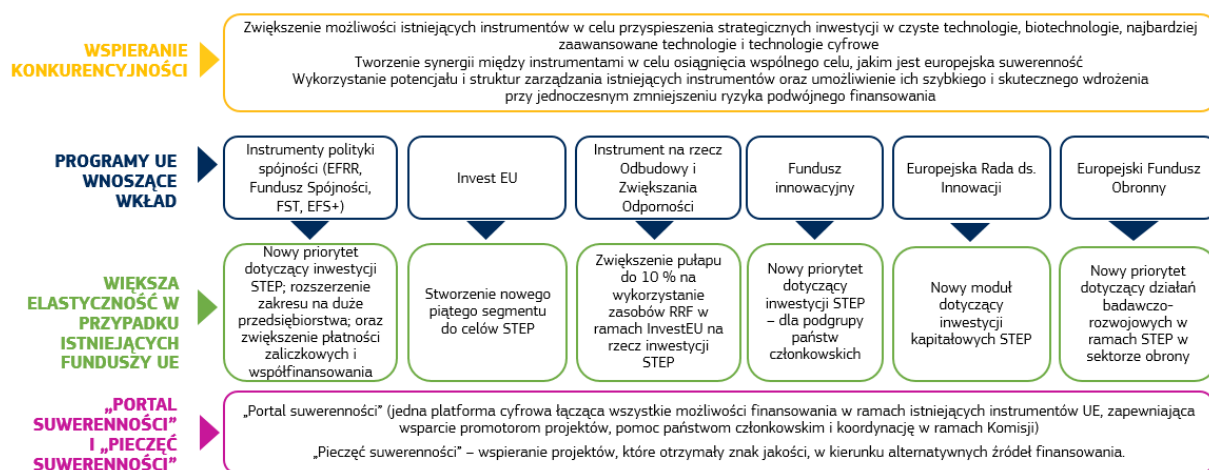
WSPIERANIE KONKURENCYJNOŚCI

Zwiększenie możliwości istniejących instrumentów w celu przyspieszenia strategicznych inwestycji w czyste technologie, biotechnologie, najbardziej zaawansowane technologie i technologie cyfrowe
Tworzenie synergii między instrumentami w celu osiągnięcia wspólnego celu, jakim jest europejska suwerenność
Wykorzystanie potencjału i struktur zarządzania istniejących instrumentów oraz umożliwienie ich szybkiego i skutecznego wdrożenia przy jednoczesnym zmniejszeniu ryzyka podwójnego finansowania

PROGRAMY UE WNOSZĄCE WKŁAD

Instrumenty polityki spójności (EFRR, Fundusz Spójności, FST, EFS+)

Invest EU

Instrument na rzecz Odbudowy i Zwiększania Odporności

Fundusz innowacyjny

Europejska Rada ds. Innowacji

Europejski Fundusz Obronny

WIĘKSZA ELASTYCZNOŚĆ W PRZYPADKU ISTNIEJĄCYCH FUNDUSZY UE

Nowy priorytet dotyczący inwestycji STEP; rozszerzenie zakresu na duże przedsiębiorstwa; oraz zwiększenie płatności zaliczkowych i współfinansowania

Stworzenie nowego piątego segmentu do celów STEP

Zwiększenie pułapu do 10 % na wykorzystanie zasobów RRF w ramach InvestEU na rzecz inwestycji STEP

Nowy priorytet dotyczący inwestycji STEP – dla podgrupy państw członkowskich

Nowy moduł dotyczący inwestycji kapitałowych STEP

Nowy priorytet dotyczący działań badawczo-rozwojowych w ramach STEP w sektorze obrony

„PORTAL SUWERENNOŚCI" I „PIECZĘĆ SUWERENNOŚCI"

„Portal suwerenności" (jedna platforma cyfrowa łącząca wszystkie możliwości finansowania w ramach istniejących instrumentów UE, zapewniająca wsparcie promotorom projektów, pomoc państwom członkowskim i koordynację w ramach Komisji)

„Pieczęć suwerenności" – wspieranie projektów, które otrzymały znak jakości, w kierunku alternatywnych źródeł finansowania.